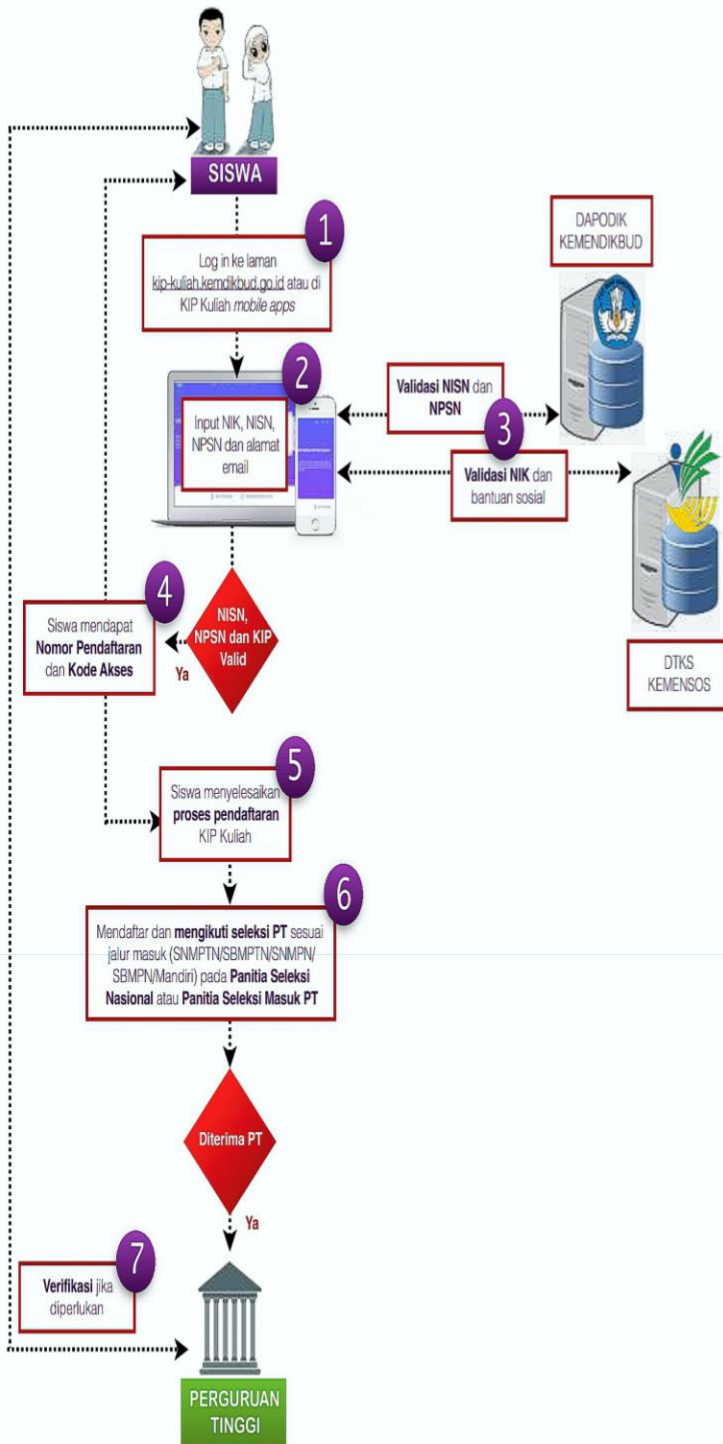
SISWA

1

Log in ke laman kip-kuliah.kemdikbud.go.id atau di KIP Kuliah *mobile apps*

DAPODIK KEMENDIKBUD

2

Input NIK, NISN, NPSN dan alamat email

Validasi NISN dan NPSN

3

Validasi NIK dan bantuan sosial

4

Siswa mendapat Nomor Pendaftaran dan Kode Akses

Ya

NISN, NPSN dan KIP Valid

DTKS KEMENSOS

5

Siswa menyelesaikan proses pendaftaran KIP Kuliah

6

Mendaftar dan mengikuti seleksi PT sesuai jalur masuk (SNMPTN/SBMPTN/SNMPN/SBMPN/Mandiri) pada Panitia Seleksi Nasional atau Panitia Seleksi Masuk PT

Diterima PT

Ya

7

Verifikasi jika diperlukan

PERGURUAN TINGGI